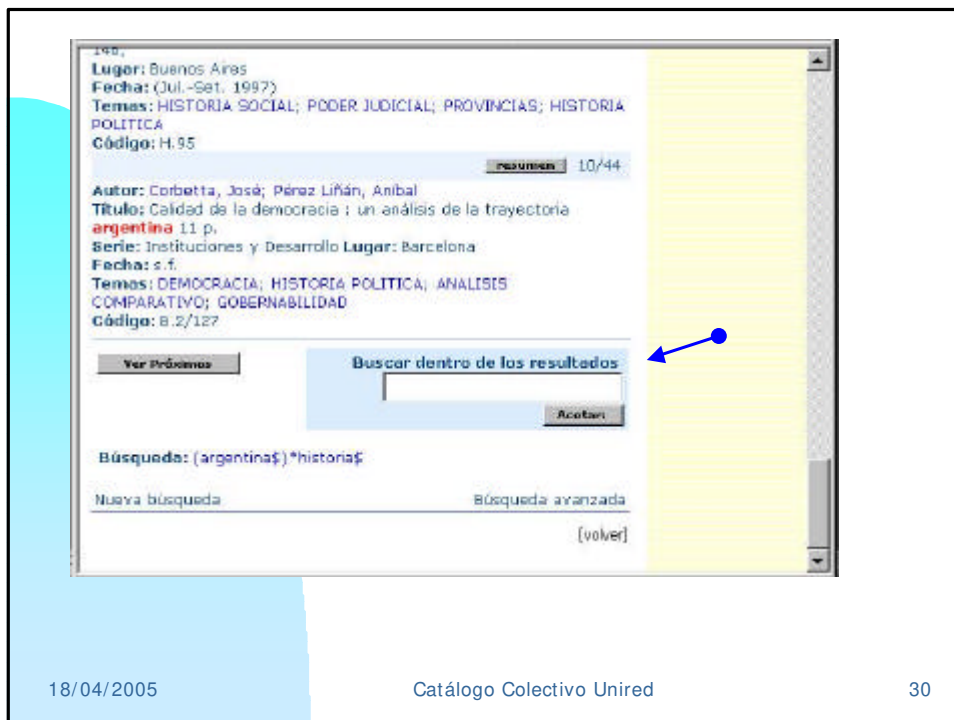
146,
Lugar: Buenos Aires
Fecha: (Jul.-Set. 1997)
Temas: HISTORIA SOCIAL; PODER JUDICIAL; PROVINCIAS; HISTORIA POLITICA
Código: H.95

resumen 10/44

Autor: Corbetta, José; Pérez Liñán, Aníbal
Título: Calidad de la democracia : un análisis de la trayectoria argentina 11 p.
Serie: Instituciones y Desarrollo Lugar: Barcelona
Fecha: s.f.
Temas: DEMOCRACIA; HISTORIA POLITICA; ANALISIS COMPARATIVO; GOBERNABILIDAD
Código: B.2/127

Ver Próximos

Buscar dentro de los resultados

Acotar

Búsqueda: (argentina$)*historia$

Nueva búsqueda

Búsqueda avanzada

[volver]

18/04/2005

Catálogo Colectivo Unired

30